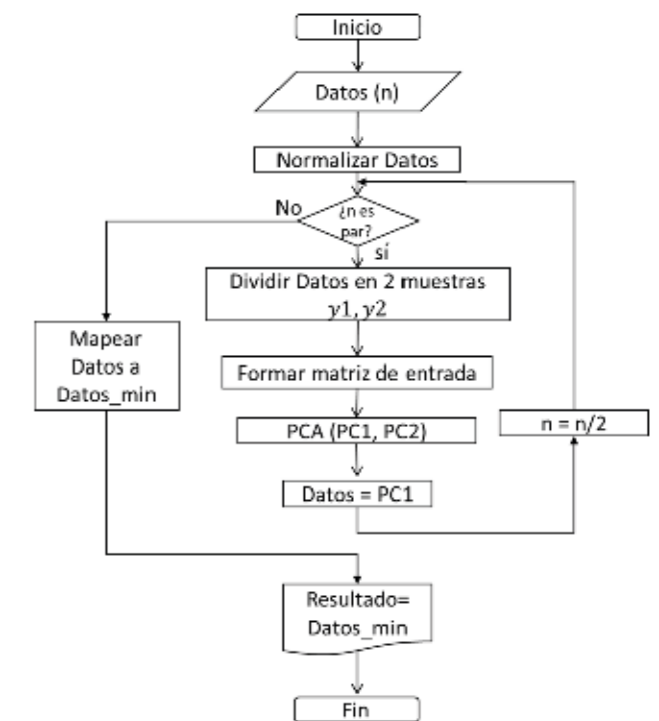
Inicio

Datos (n)

Normalizar Datos

No

¿n es par?

sí

Dividir Datos en 2 muestras $y1, y2$

Mapear Datos a Datos_min

Formar matriz de entrada

PCA (PC1, PC2)

n = n/2

Datos = PC1

Resultado= Datos_min

Fin